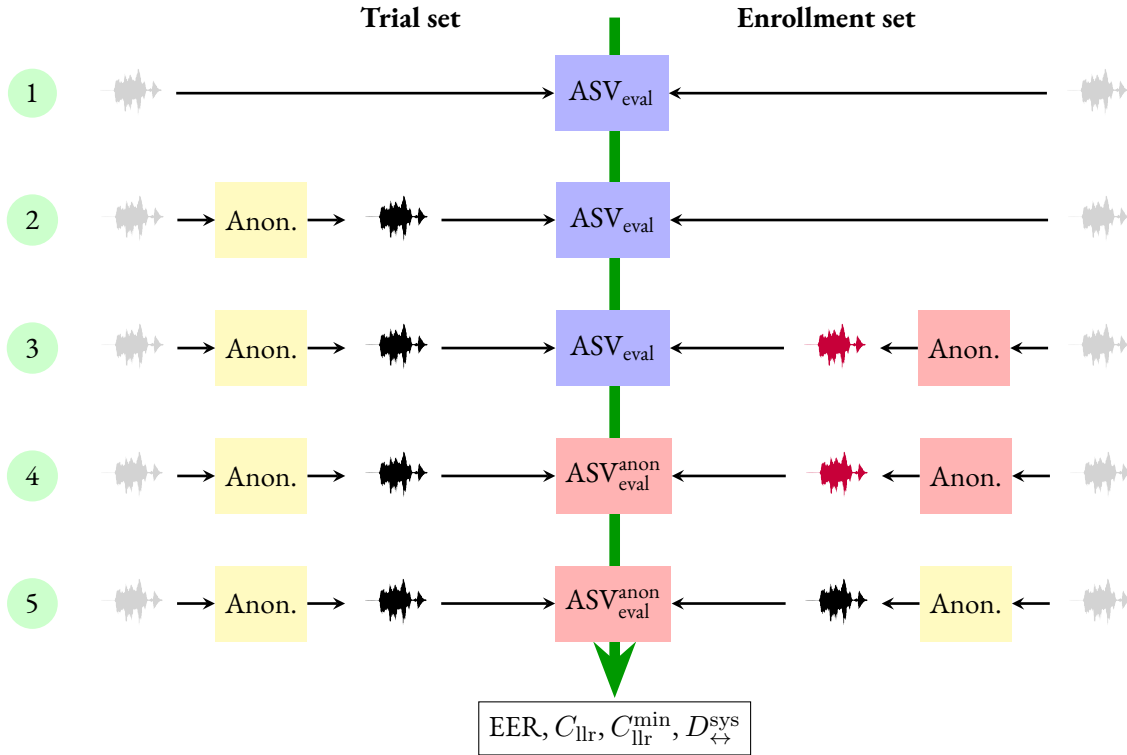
Trial set

Enrollment set

1

$ASV_{eval}$

2

Anon.

$ASV_{eval}$

3

Anon.

$ASV_{eval}$

Anon.

4

Anon.

$ASV_{eval}^{anon}$

Anon.

5

Anon.

$ASV_{eval}^{anon}$

Anon.

EER, $C_{llr}$, $C_{llr}^{min}$, $D_{\leftrightarrow}^{sys}$